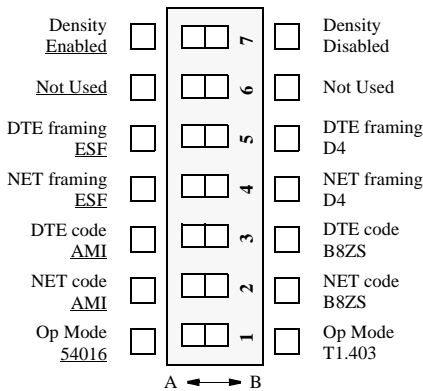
Density
Enabled

7

Density
Disabled

Not Used

6

Not Used

DTE framing
ESF

5

DTE framing
D4

NET framing
ESF

4

NET framing
D4

DTE code
AMI

3

DTE code
B8ZS

NET code
AMI

2

NET code
B8ZS

Op Mode
54016

1

Op Mode
T1.403

A B